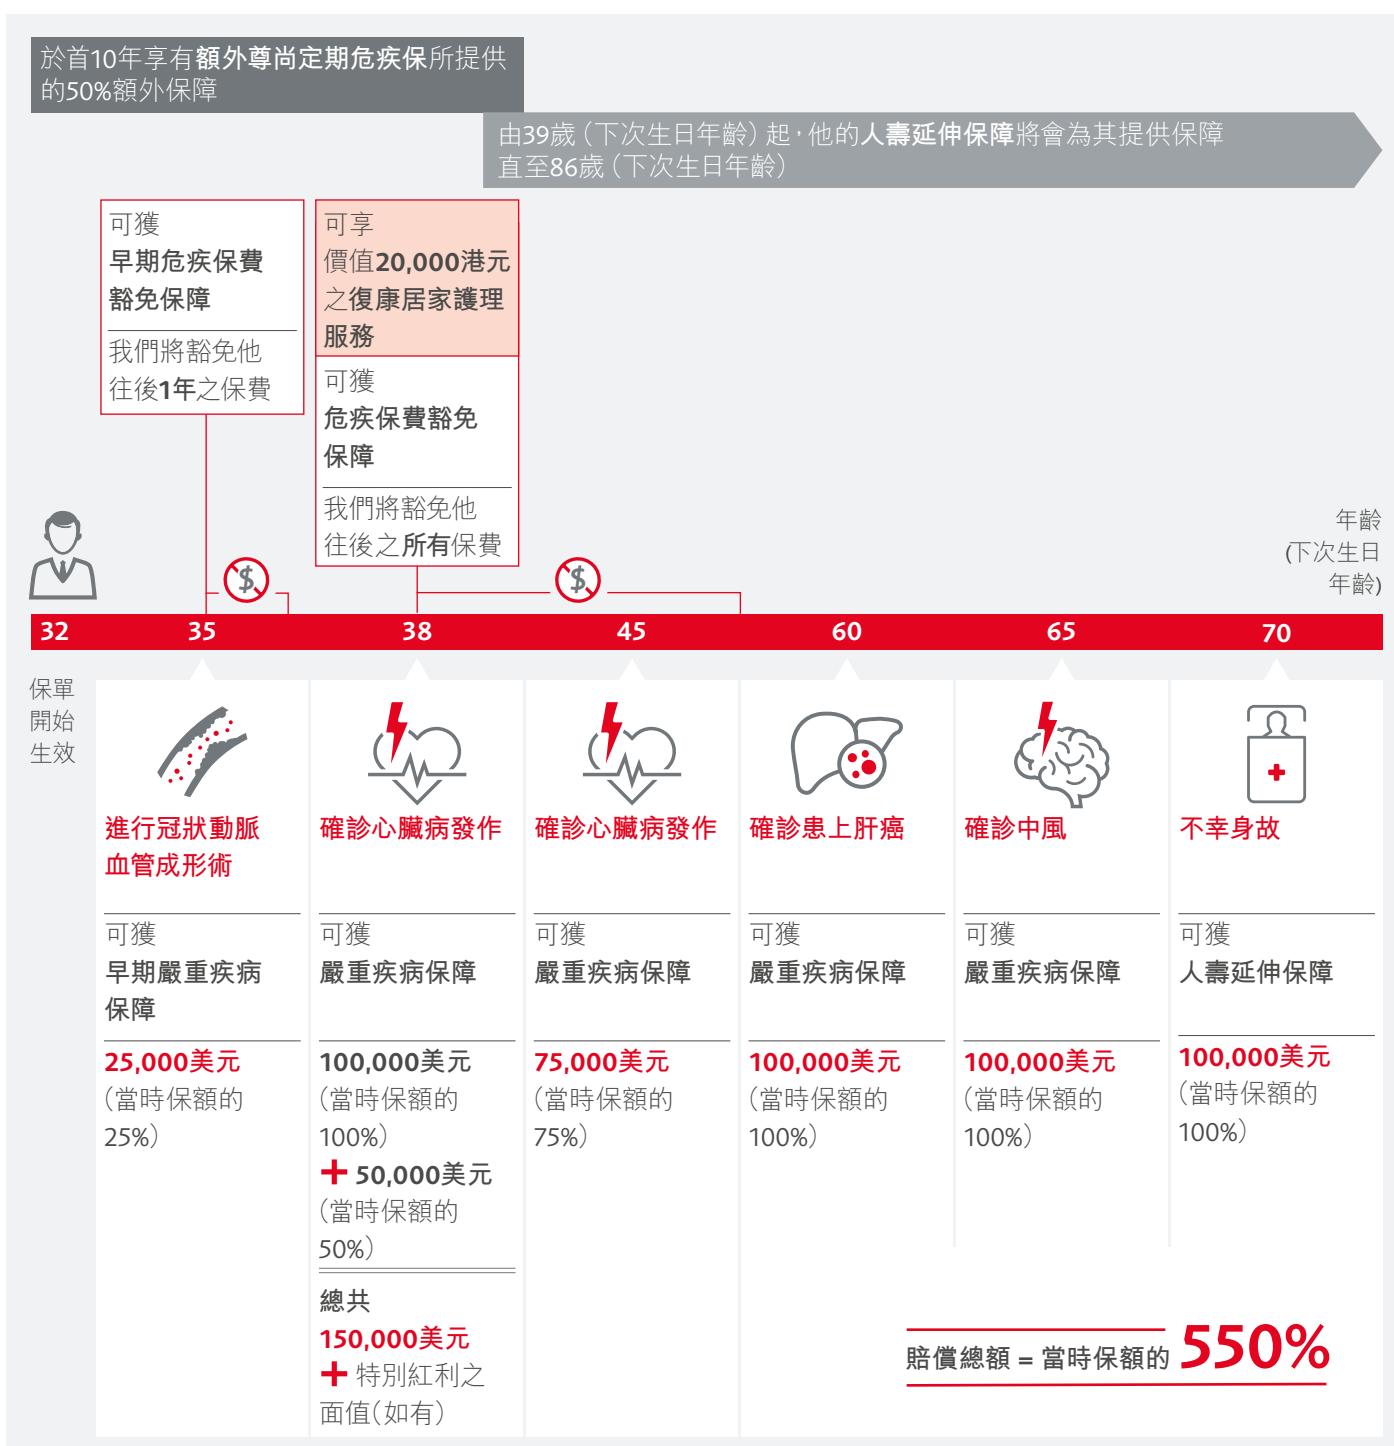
於首10年享有額外尊尚定期危疾保所提供的50%額外保障

由39歲（下次生日年齡）起，他的人壽延伸保障將會為其提供保障直至86歲（下次生日年齡）

可獲
早期危疾保費豁免保障

我們將豁免他往後1年之保費

可享
價值20,000港元之復康居家護理服務

可獲
危疾保費豁免保障

我們將豁免他往後之所有保費

年齡
(下次生日年齡)

| 32 | 35 | 38 | 45 | 60 | 65 | 70 |
|---|---|---|---|---|---|---|

保單開始生效

進行冠狀動脈血管成形術

可獲
早期嚴重疾病保障

25,000美元
（當時保額的25%）

確診心臟病發作

可獲
嚴重疾病保障

100,000美元
（當時保額的100%）
+ 50,000美元
（當時保額的50%）

總共
150,000美元
+ 特別紅利之面值（如有）

確診心臟病發作

可獲
嚴重疾病保障

75,000美元
（當時保額的75%）

確診患上肝癌

可獲
嚴重疾病保障

100,000美元
（當時保額的100%）

確診中風

可獲
嚴重疾病保障

100,000美元
（當時保額的100%）

不幸身故

可獲
人壽延伸保障

100,000美元
（當時保額的100%）

賠償總額 = 當時保額的 550%